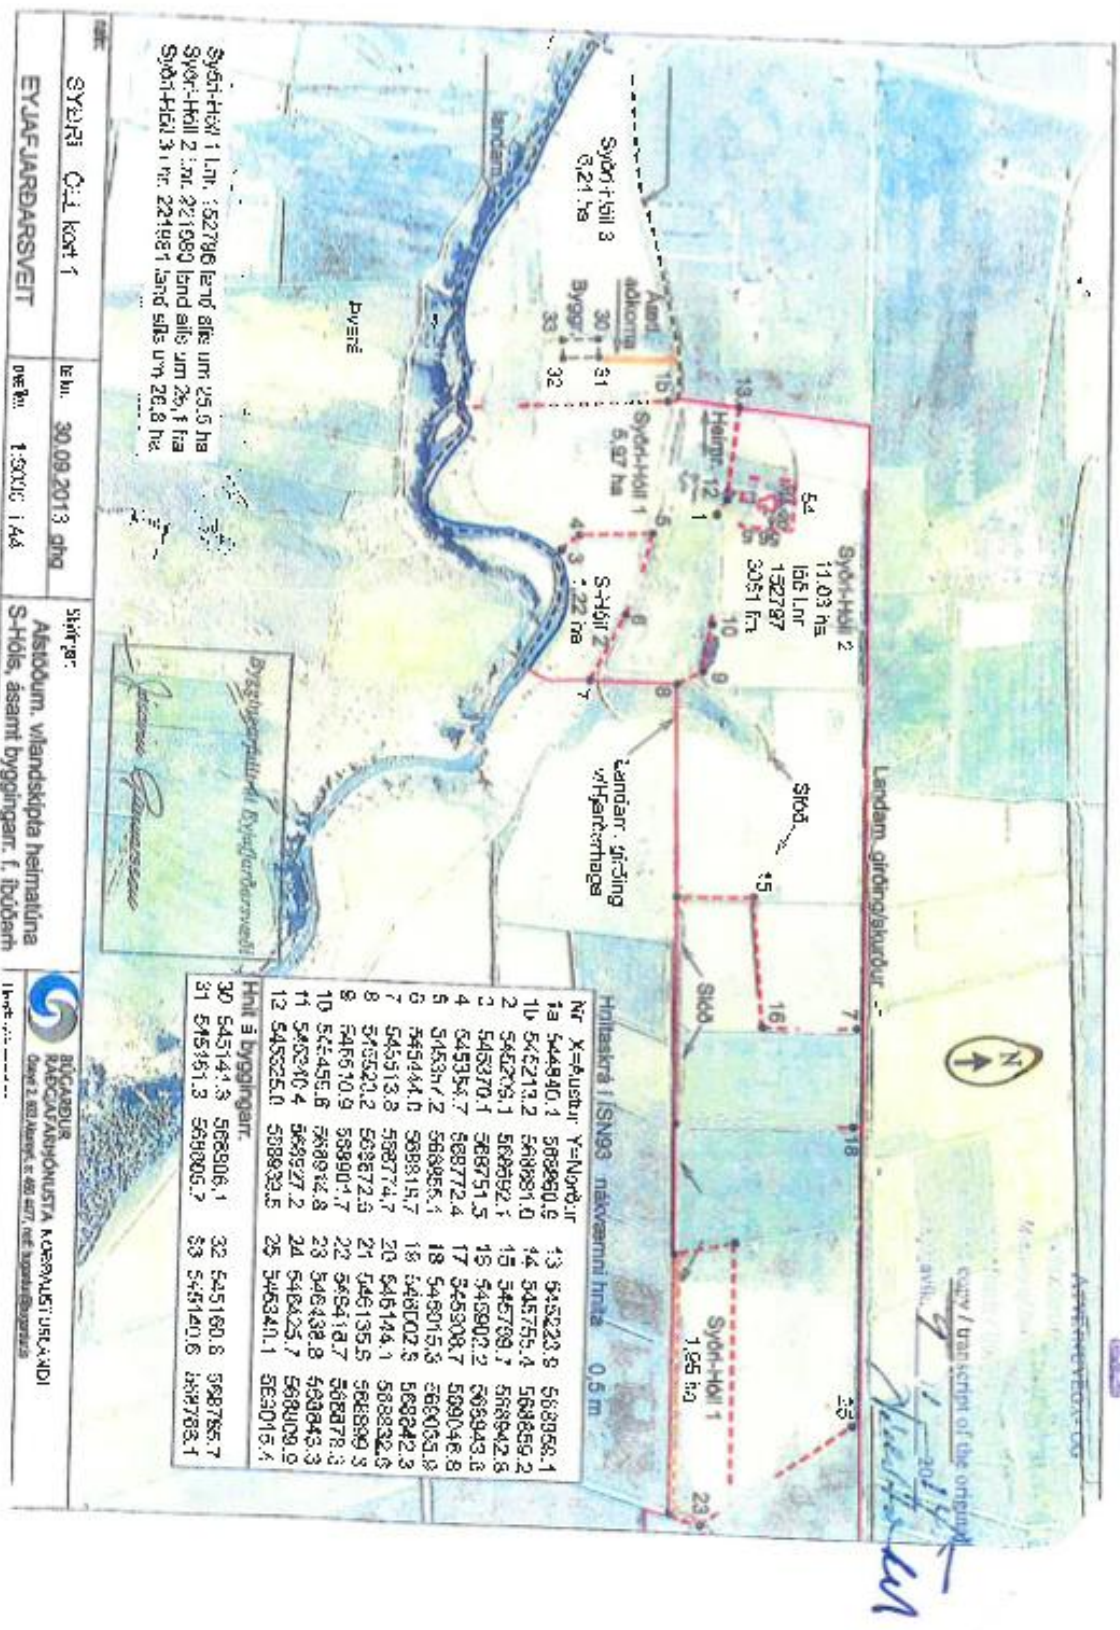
Syðri-Hóll 3
6,21 ha

Aðrd. aðkoma

Byggr.

30 31
33 32

15

13

Heim. 12

Syðri-Hóll 1
5,97 ha

1

5

4 3

S-Hóll 2
1,22 ha

6

7

8

9

10

Syðri-Hóll 2
11,03 ha
lsb.l.nr
152787
3051 fm

54

Landam. girðing/skurður

Stóð

15

Landam. girðing
v/Hjartarhaga

Sldd

16

7

18

Syðri-Hóll 1
1,85 ha

25

23

landam.

Þverá

Syðri-Hóll 1 l.nr. 152786 land alls um 25,6 ha
Syðri-Hóll 2 l.nr. 221980 land alls um 2,1 ha
Syðri-Hóll 3 l.nr. 221981 land alls um 26,8 ha

Byggingarfulltrúi Eyjafjarðarsveitar

Hnitaskrá í ISN93 nákvæmni hnita 0,5 m

| Nr | X=Austur | Y=Norður | Nr | X=Austur | Y=Norður |
|---|---|---|---|---|---|
| 1a | 544840,1 | 568960,6 | 13 | 545223,8 | 568856,1 |
| 1b | 545213,2 | 568881,0 | 14 | 545755,4 | 568859,2 |
| 2 | 545206,1 | 568892,1 | 15 | 545769,1 | 568842,8 |
| 3 | 545370,1 | 568751,5 | 16 | 545902,2 | 568943,8 |
| 4 | 545354,7 | 568772,4 | 17 | 545308,7 | 569046,8 |
| 5 | 545372,2 | 568855,1 | 18 | 546015,3 | 569033,8 |
| 6 | 545441,0 | 568815,7 | 19 | 546002,5 | 568842,3 |
| 7 | 545513,8 | 568774,7 | 20 | 546144,1 | 568832,6 |
| 8 | 545520,2 | 568872,5 | 21 | 546135,5 | 568899,3 |
| 9 | 545570,9 | 568901,7 | 22 | 546418,7 | 568878,3 |
| 10 | 545455,6 | 568918,8 | 23 | 546438,8 | 568843,3 |
| 11 | 545210,4 | 568927,2 | 24 | 546425,7 | 568609,9 |
| 12 | 545225,0 | 568932,5 | 25 | 546341,1 | 563015,4 |

Hnit á byggingar.

| | | | | | |
|---|---|---|---|---|---|
| 30 | 545141,3 | 568806,1 | 32 | 545160,6 | 568785,7 |
| 31 | 545161,3 | 568805,7 | 33 | 545140,6 | 568783,1 |

Syðri Hóll kort 1

EYJAFJARÐARSVEIT

dags. 30.09.2013 ghg

mælikv. 1:5000 í A4

Skýringar:
Afstöðum. vilandskipta heimatúna S-Hóls, ásamt byggingar. f. íbúðarh

BÚGARÐUR
RÁÐGJAFARÞJÓNUSTA NORÐAUSTURLANDI

copy / transcript of the original
avitn. 9 / 1 2014
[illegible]